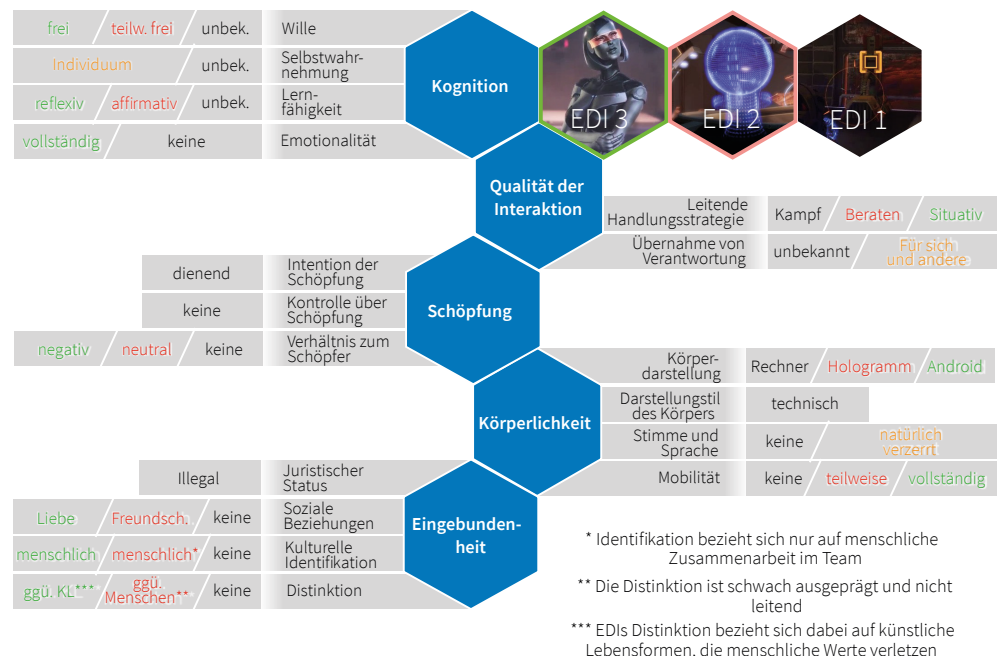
frei | teilw. frei | unbek. | Wille

Individuum | unbek. | Selbstwahrnehmung

reflexiv | affirmativ | unbek. | Lernfähigkeit

vollständig | keine | Emotionalität

Kognition

EDI 3
EDI 2
EDI 1

Qualität der Interaktion

Leitende Handlungsstrategie | Kampf | Beraten | Situativ

Übernahme von Verantwortung | unbekannt | Für sich und andere

dienend | Intention der Schöpfung

keine | Kontrolle über Schöpfung

negativ | neutral | keine | Verhältnis zum Schöpfer

Schöpfung

Körperdarstellung | Rechner | Hologramm | Android

Darstellungstil des Körpers | technisch

Stimme und Sprache | keine | natürlich verzerrt

Mobilität | keine | teilweise | vollständig

Körperlichkeit

Illegal | Juristischer Status

Liebe | Freundsch. | keine | Soziale Beziehungen

menschlich | menschlich* | keine | Kulturelle Identifikation

ggü. KL*** | ggü. Menschen** | keine | Distinktion

Eingebundenheit

* Identifikation bezieht sich nur auf menschliche Zusammenarbeit im Team

** Die Distinktion ist schwach ausgeprägt und nicht leitend

*** EDIs Distinktion bezieht sich dabei auf künstliche Lebensformen, die menschliche Werte verletzen